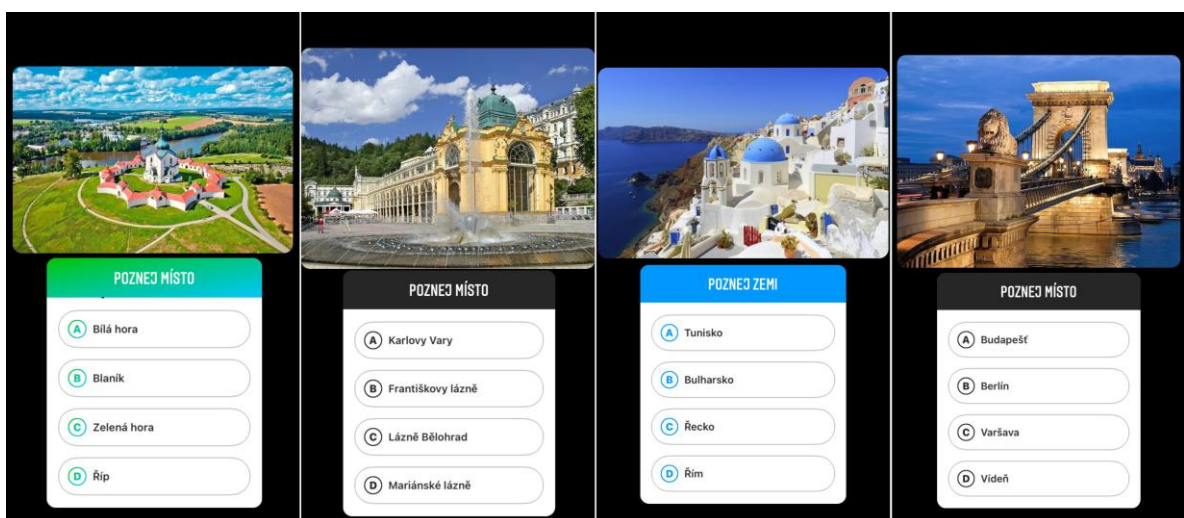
POZNEJ MÍSTO

A Bílá hora

B Blaník

C Zelená hora

D Říp

POZNEJ MÍSTO

A Karlovy Vary

B Františkovy lázně

C Lázně Bělohrad

D Mariánské lázně

POZNEJ ZEMI

A Tunisko

B Bulharsko

C Řecko

D Řím

POZNEJ MÍSTO

A Budapešť

B Berlín

C Varšava

D Vídeň